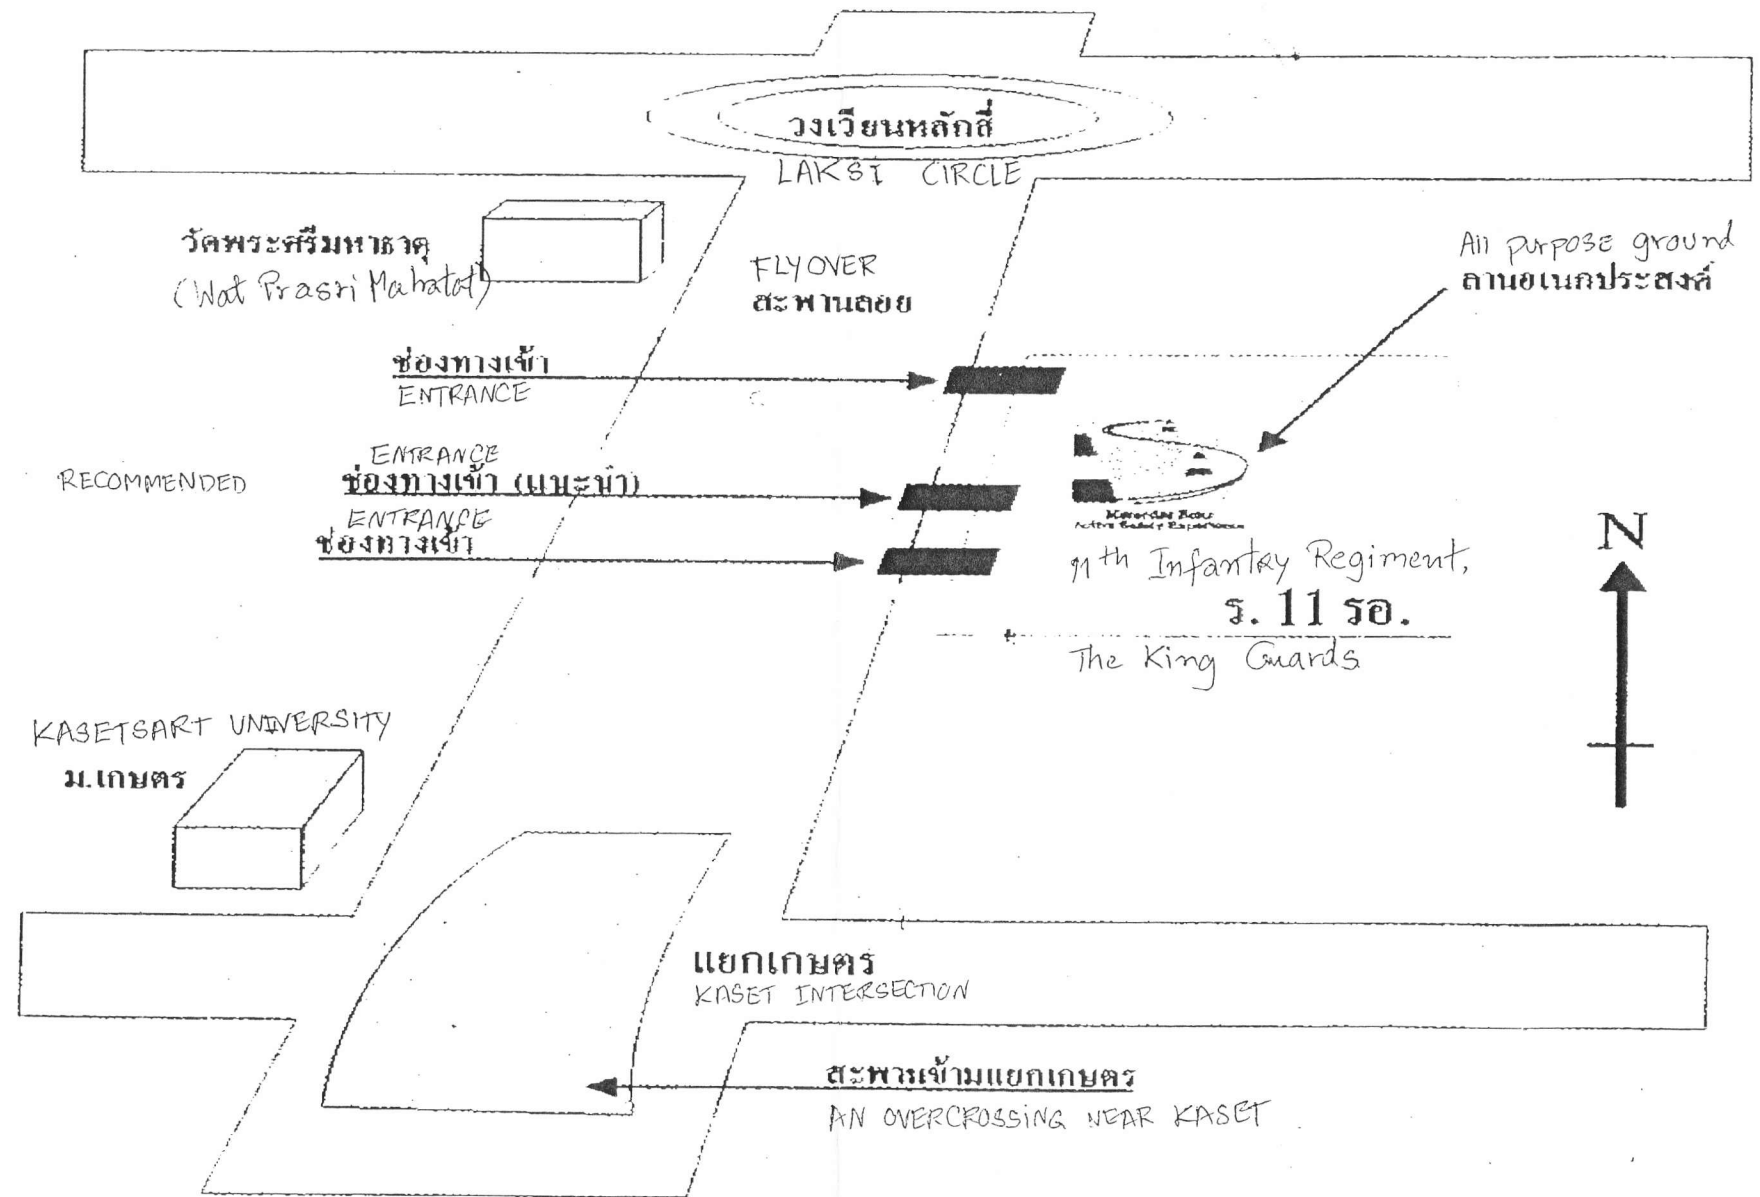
วงเวียนหลักสี่
LAKSI CIRCLE

วัดพระศรีมหาธาตุ
(Wat Prasri Mahatat)

FLYOVER
สะพานลอย

All purpose ground
ลานอเนกประสงค์

ช่องทางเข้า
ENTRANCE

ENTRANCE
RECOMMENDED
ช่องทางเข้า (แนะนำ)

ENTRANCE
ช่องทางเข้า

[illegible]

11th Infantry Regiment,
ร. 11 รอ.
The King Guards

N

KASETSART UNIVERSITY
ม.เกษตร

แยกเกษตร
KASET INTERSECTION

สะพานข้ามแยกเกษตร
AN OVERCROSSING NEAR KASET